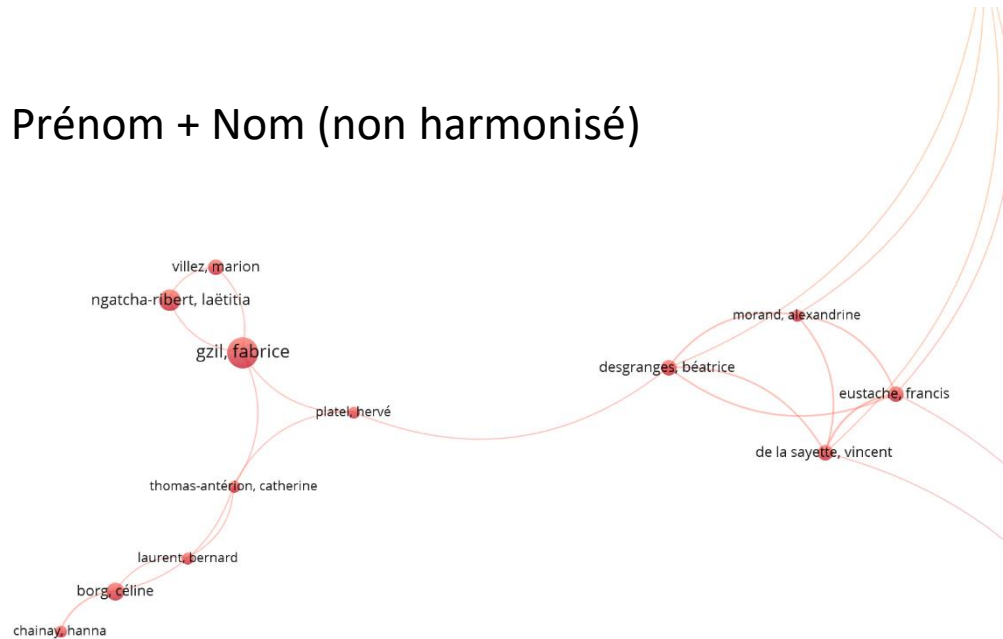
Prénom + Nom (non harmonisé)

villez, marion
ngatcha-ribert, laëtitia
gzil, fabrice
platel, hervé
thomas-antérion, catherine
laurent, bernard
borg, céline
chainay, hanna
morand, alexandrine
desgranges, béatrice
eustache, francis
de la sayette, vincent